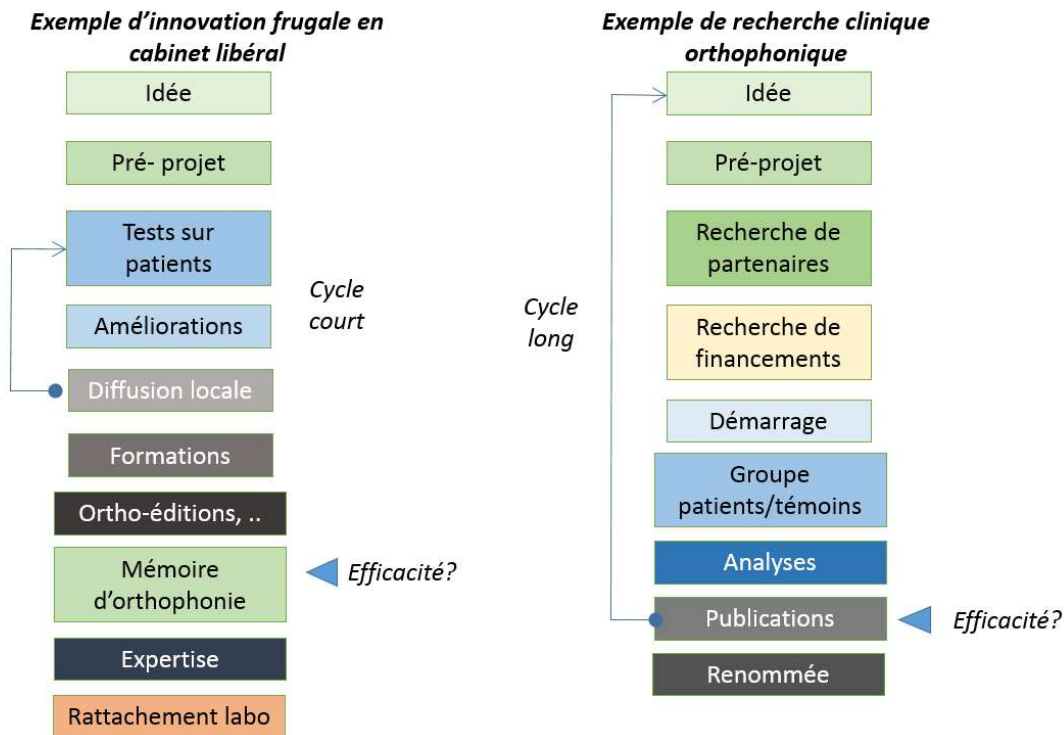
Exemple d'innovation frugale en cabinet libéral

Idée

Pré- projet

Tests sur patients

Cycle court

Améliorations

Diffusion locale

Formations

Ortho-éditions, ..

Mémoire d'orthophonie

Efficacité?

Expertise

Rattachement labo

Exemple de recherche clinique orthophonique

Idée

Pré-projet

Recherche de partenaires

Cycle long

Recherche de financements

Démarrage

Groupe patients/témoins

Analyses

Publications

Efficacité?

Renommée